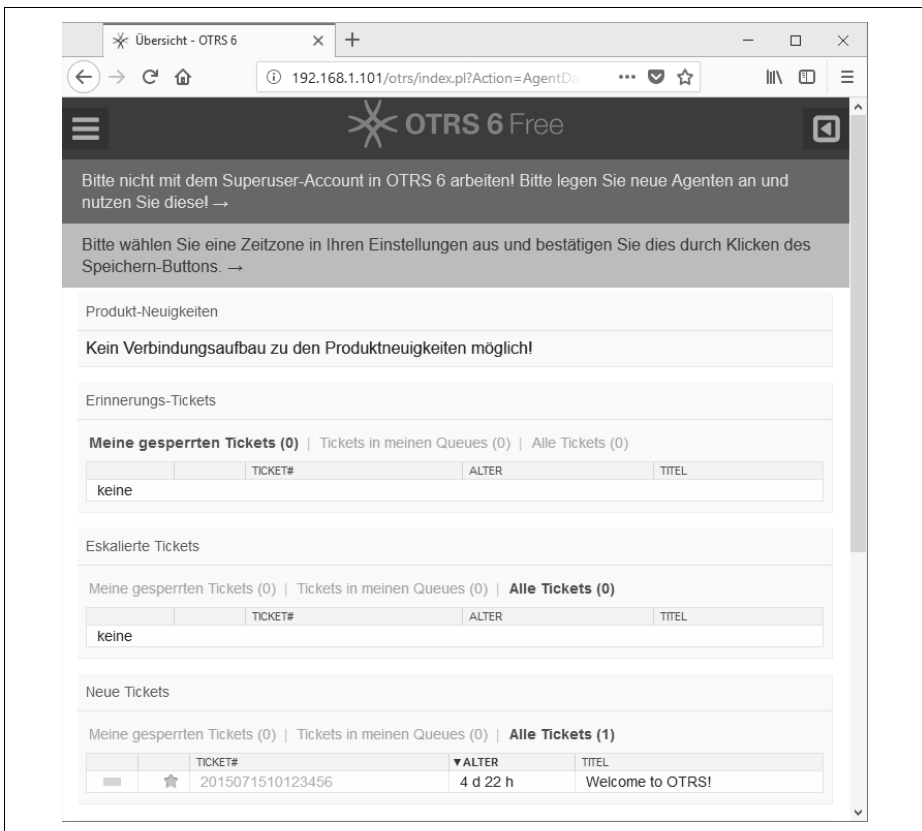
Übersicht - OTRS 6

192.168.1.101/otrs/index.pl?Action=AgentDa

OTRS 6 Free

Bitte nicht mit dem Superuser-Account in OTRS 6 arbeiten! Bitte legen Sie neue Agenten an und nutzen Sie diese! →

Bitte wählen Sie eine Zeitzone in Ihren Einstellungen aus und bestätigen Sie dies durch Klicken des Speichern-Buttons. →

Produkt-Neuigkeiten

Kein Verbindungsaufbau zu den Produktneuigkeiten möglich!

Erinnerungs-Tickets

Meine gesperrten Tickets (0) | Tickets in meinen Queues (0) | Alle Tickets (0)

| | | TICKET# | ALTER | TITEL |
|---|---|---|---|---|
| keine | | | | |

Eskalierte Tickets

Meine gesperrten Tickets (0) | Tickets in meinen Queues (0) | Alle Tickets (0)

| | | TICKET# | ALTER | TITEL |
|---|---|---|---|---|
| keine | | | | |

Neue Tickets

Meine gesperrten Tickets (0) | Tickets in meinen Queues (0) | Alle Tickets (1)

| | | TICKET# | ▼ALTER | TITEL |
|---|---|---|---|---|
| | | 2015071510123456 | 4 d 22 h | Welcome to OTRS! |